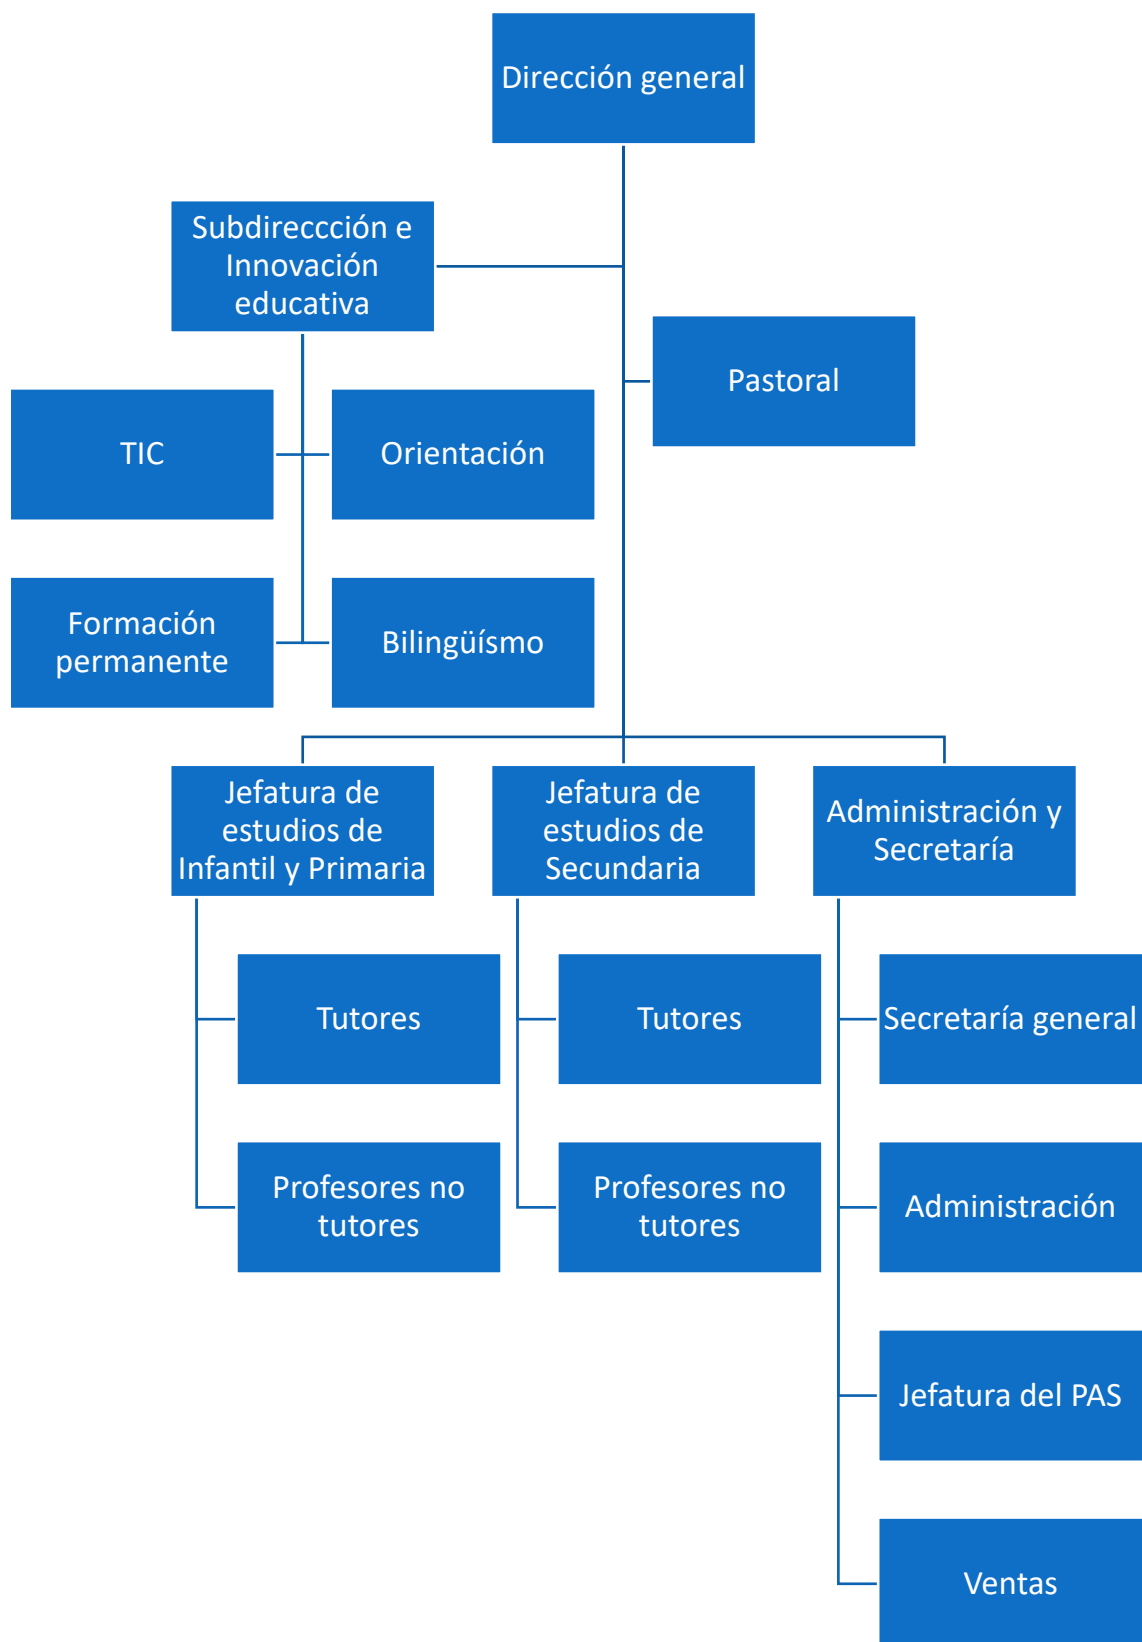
Dirección general

Subdireccción e Innovación educativa

Pastoral

TIC

Orientación

Formación permanente

Bilingüísmo

Jefatura de estudios de Infantil y Primaria

Jefatura de estudios de Secundaria

Administración y Secretaría

Tutores

Tutores

Secretaría general

Profesores no tutores

Profesores no tutores

Administración

Jefatura del PAS

Ventas